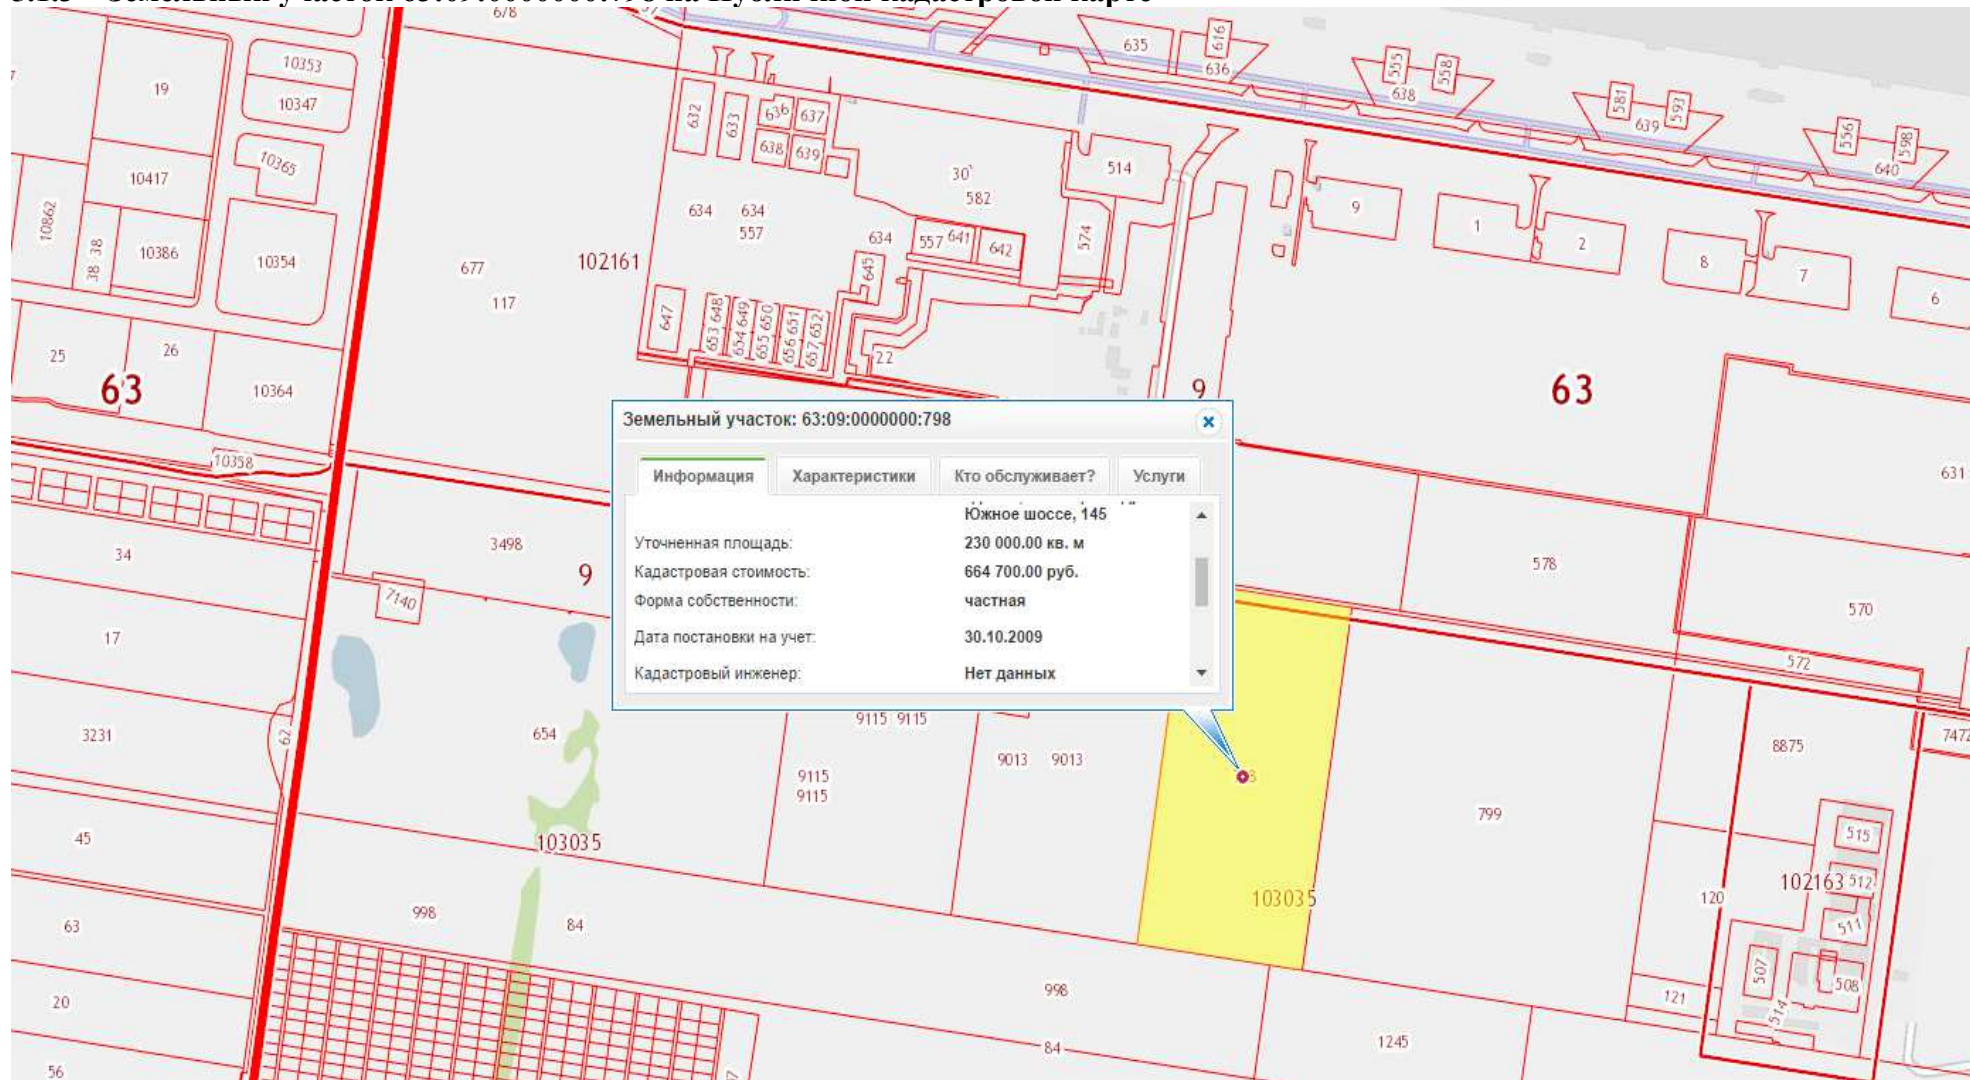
Земельный участок: 63:09:0000000:798

Информация | Характеристики | Кто обслуживает? | Услуги

Южное шоссе, 145
Уточненная площадь: 230 000.00 кв. м
Кадастровая стоимость: 664 700.00 руб.
Форма собственности: частная
Дата постановки на учет: 30.10.2009
Кадастровый инженер: Нет данных

678
635 616 636 555 558 638 581 592 639 556 598 640
19 10353 10347 10365 10417 10862 38 38 10386 10354
632 633 636 637 638 639 634 634 557 30 582 514 574 634 557 641 642 9 1 2 8 7 6
677 117 102161 645 647 653 648 654 649 655 650 656 651 657 652 22
25 26 63 10364 9 63
10358 631
34 3498 9 7140 578 570
17 572
3231 62 654 9115 9115 9013 9013 8875 7472
9115 9115 799
45 103035 515
63 998 84 103035 120 102163 512 511
20 998 121 507 508 514
56 84 1245